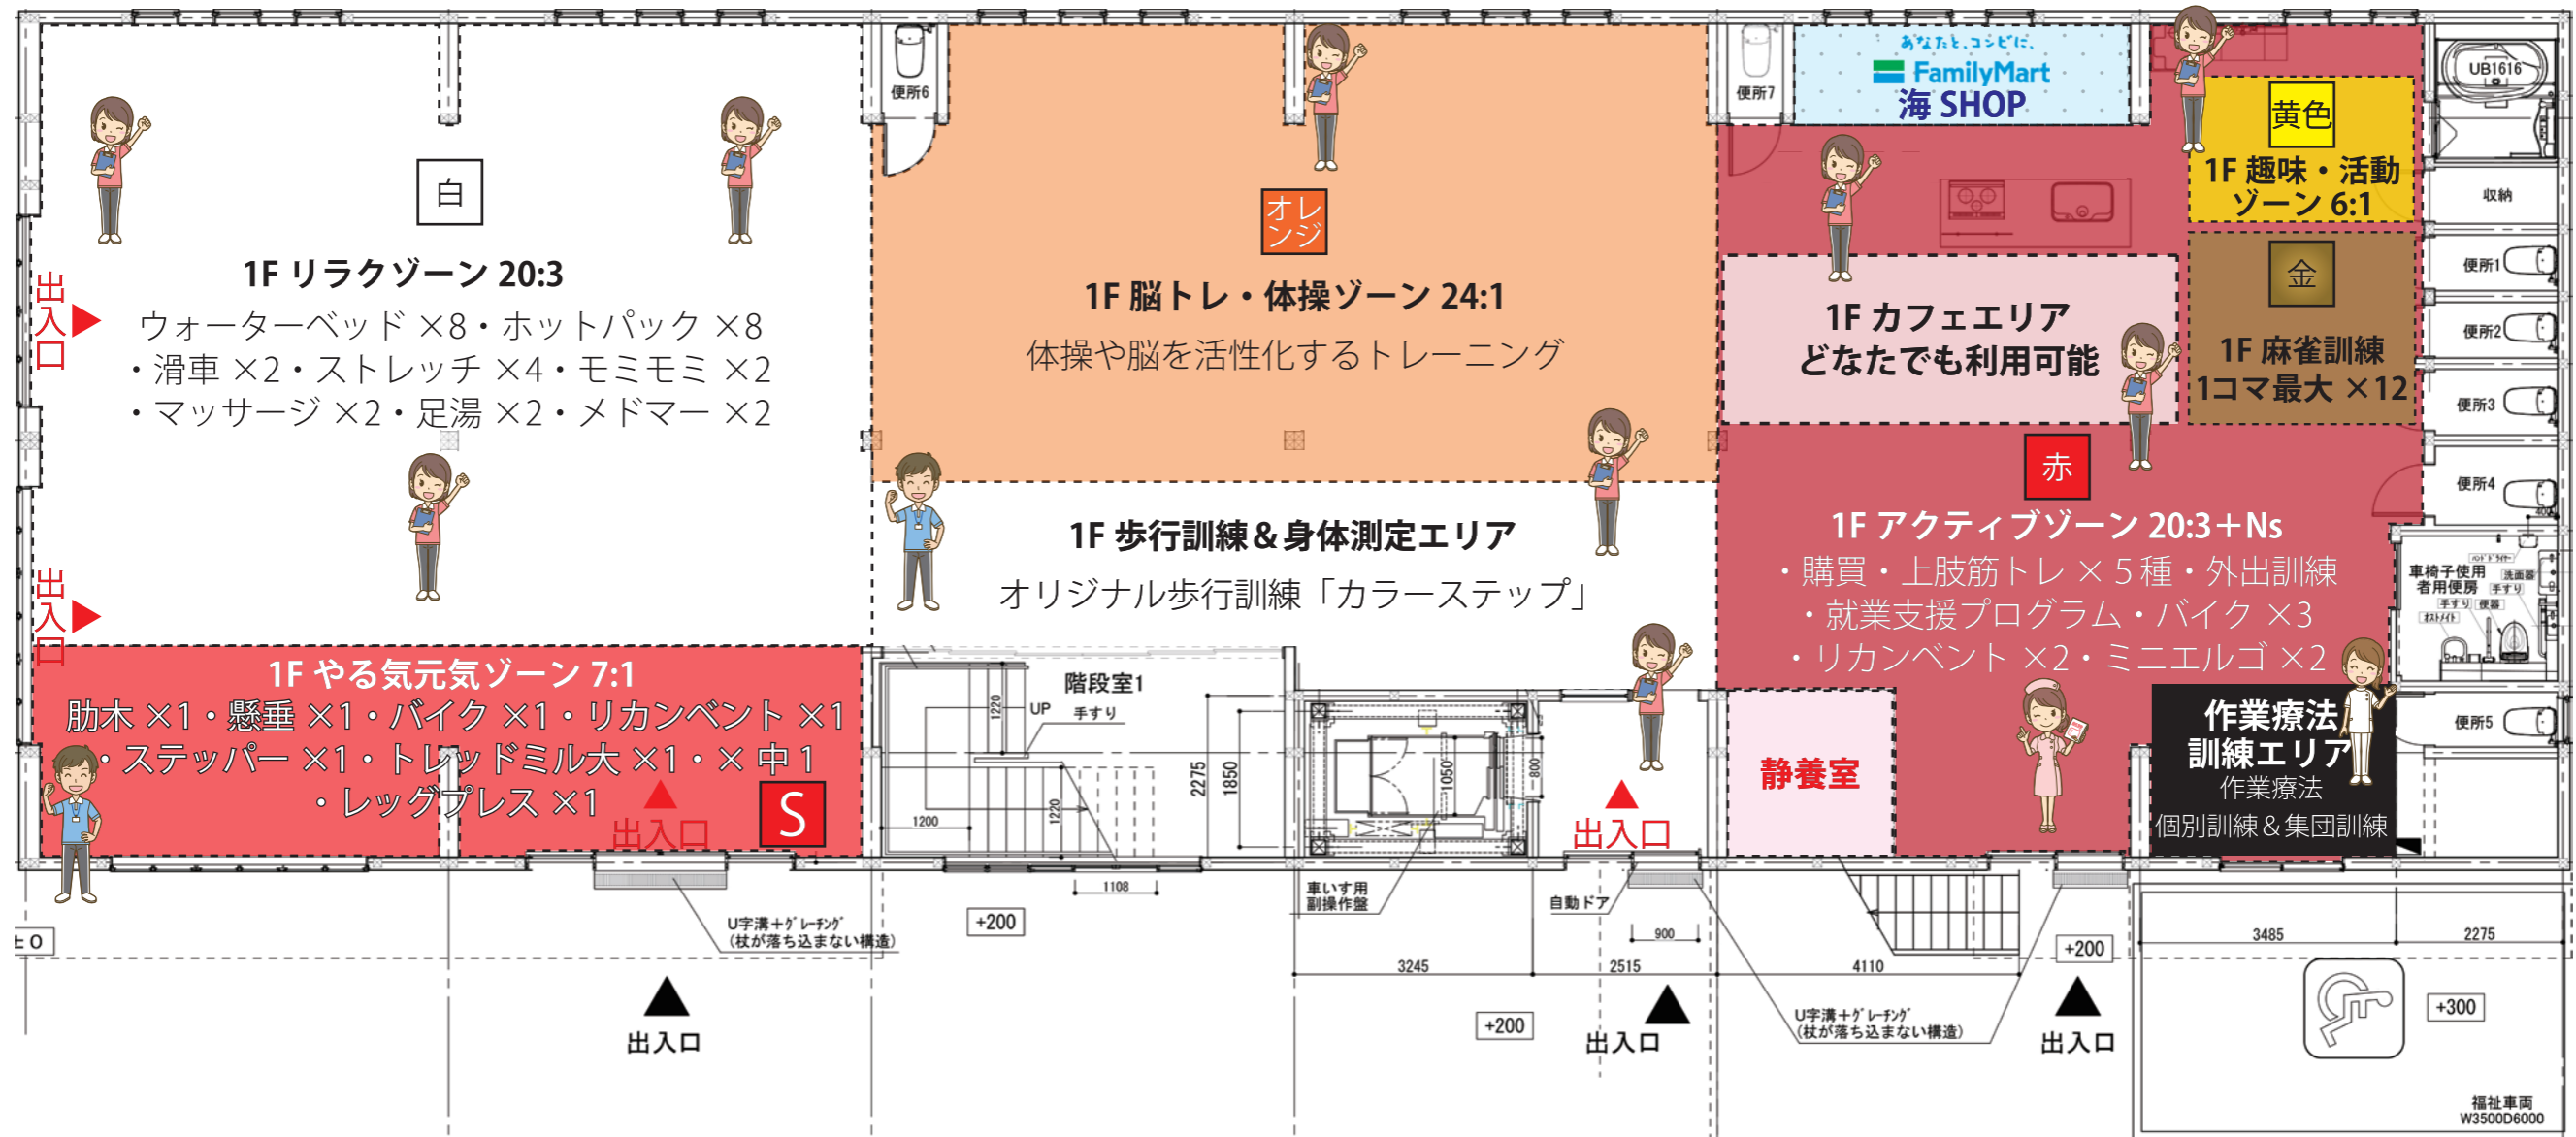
便所6

便所7

あなたと、コンビに、
FamilyMart
海 SHOP

UB1616

白

1F リラクゾーン 20:3
ウォーターベッド ×8・ホットパック ×8
・滑車 ×2・ストレッチ ×4・モミモミ ×2
・マッサージ ×2・足湯 ×2・メドマー ×2

出入口

出入口

オレンジ

1F 脳トレ・体操ゾーン 24:1
体操や脳を活性化するトレーニング

黄色
1F 趣味・活動ゾーン 6:1

収納

金
1F 麻雀訓練
1コマ最大 ×12

便所1
便所2
便所3
便所4

1F カフェエリア
どなたでも利用可能

赤
1F アクティブゾーン 20:3＋Ns
・購買・上肢筋トレ ×５種・外出訓練
・就業支援プログラム・バイク ×3
・リカンベント ×2・ミニエルゴ ×2

車椅子使用者用便房

1F 歩行訓練＆身体測定エリア
オリジナル歩行訓練「カラーステップ」

1F やる気元気ゾーン 7:1
肋木 ×1・懸垂 ×1・バイク ×1・リカンベント ×1
・ステッパー ×1・トレッドミル大 ×1・× 中 1
・レッグプレス ×1

出入口

S

階段室1
UP
手すり
1220
1220
1200
2275
1850
1050
800
1108

出入口

静養室

作業療法訓練エリア
作業療法
個別訓練＆集団訓練

便所5

±0

U字溝＋グレーチング
(杖が落ち込まない構造)

+200

車いす用副操作盤

自動ドア

900

3245
2515
4110

+200

U字溝＋グレーチング
(杖が落ち込まない構造)

+200

3485
2275

+300

出入口
出入口
出入口

福祉車両
W3500D6000